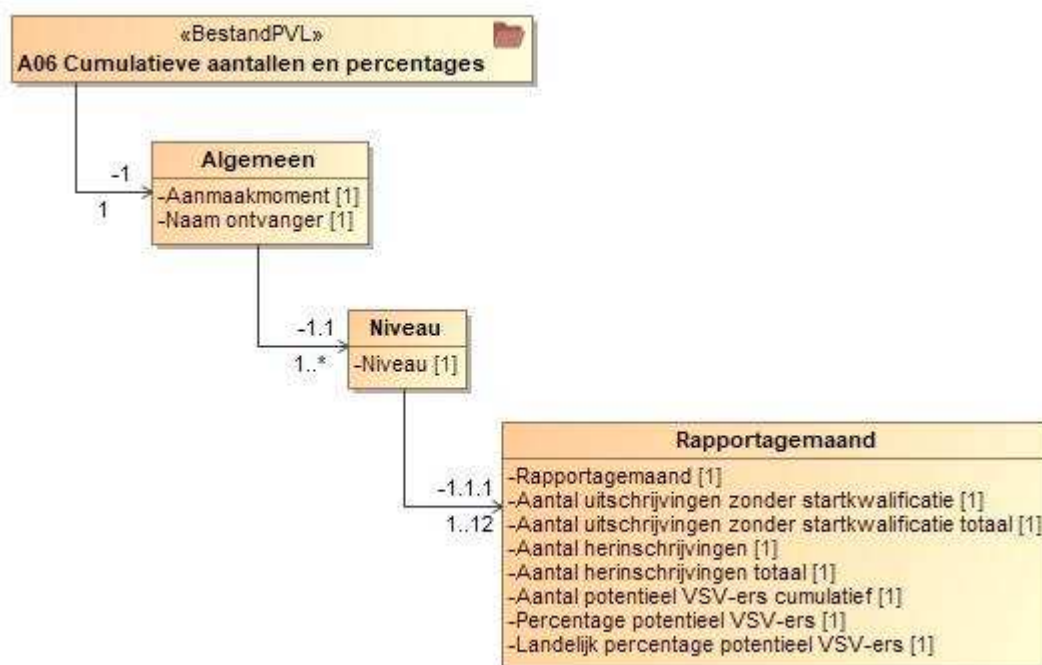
«BestandPVL»
A06 Cumulatieve aantallen en percentages

-1
1

Algemeen
-Aanmaakmoment [1]
-Naam ontvanger [1]

-1.1
1..*

Niveau
-Niveau [1]

-1.1.1
1..12

Rapportagemaand
-Rapportagemaand [1]
-Aantal uitschrijvingen zonder startkwalificatie [1]
-Aantal uitschrijvingen zonder startkwalificatie totaal [1]
-Aantal herinschrijvingen [1]
-Aantal herinschrijvingen totaal [1]
-Aantal potentieel VSV-ers cumulatief [1]
-Percentage potentieel VSV-ers [1]
-Landelijk percentage potentieel VSV-ers [1]